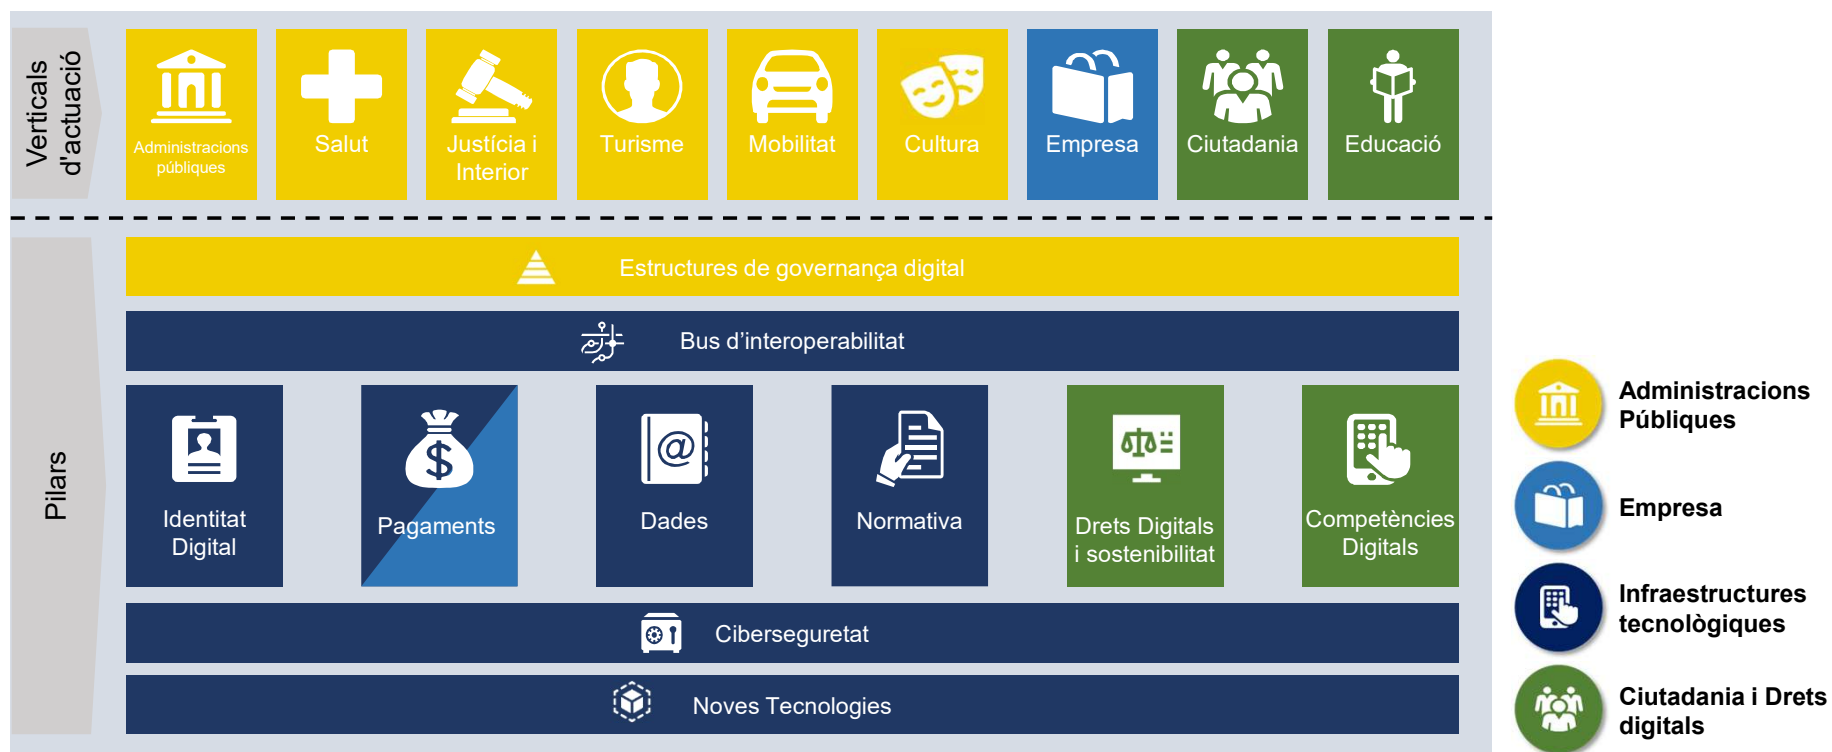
Verticals d'actuació

Administracions públiques

Salut

Justícia i Interior

Turisme

Mobilitat

Cultura

Empresa

Ciutadania

Educació

Pilars

Estructures de governança digital

Bus d'interoperabilitat

Identitat Digital

Pagaments

Dades

Normativa

Drets Digitals i sostenibilitat

Competències Digitals

Ciberseguretat

Noves Tecnologies

Administracions Públiques

Empresa

Infraestructures tecnològiques

Ciutadania i Drets digitals